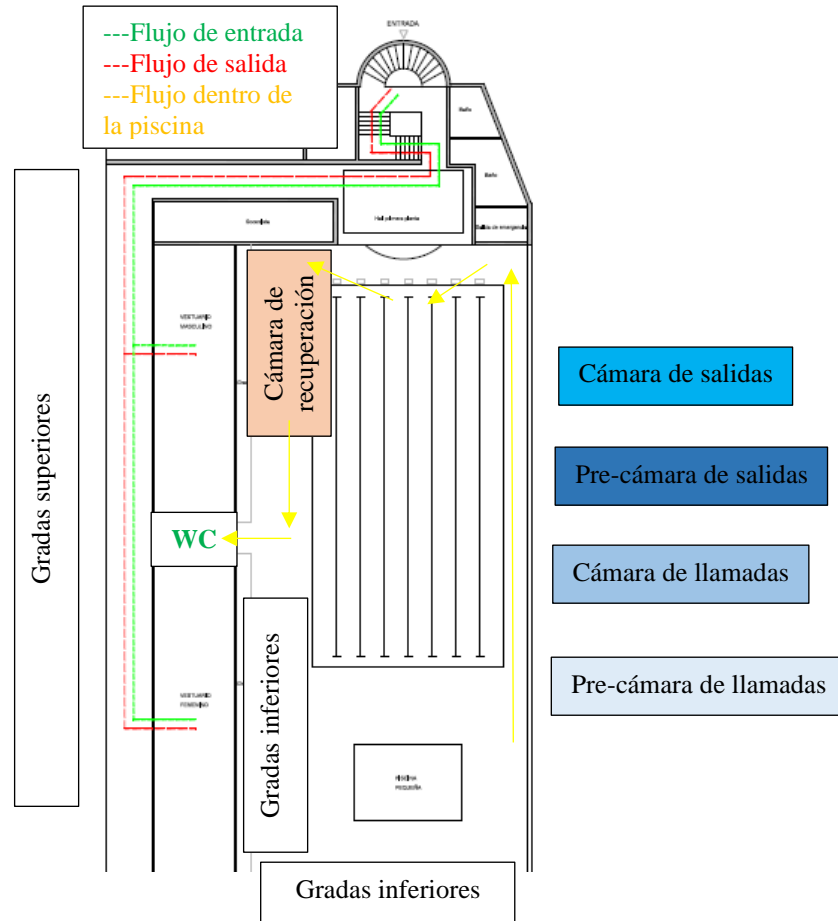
---Flujo de entrada
---Flujo de salida
---Flujo dentro de la piscina

ENTRADA

Baño

Baño

Escenario

Hall primera planta

Salida de emergencia

VESTUARIO MASCULINO

Cámara de recuperación

Cámara de salidas

Pre-cámara de salidas

Gradas superiores

WC

Cámara de llamadas

Gradas inferiores

Pre-cámara de llamadas

VESTUARIO FEMENINO

PISCINA PEQUEÑA

Gradas inferiores